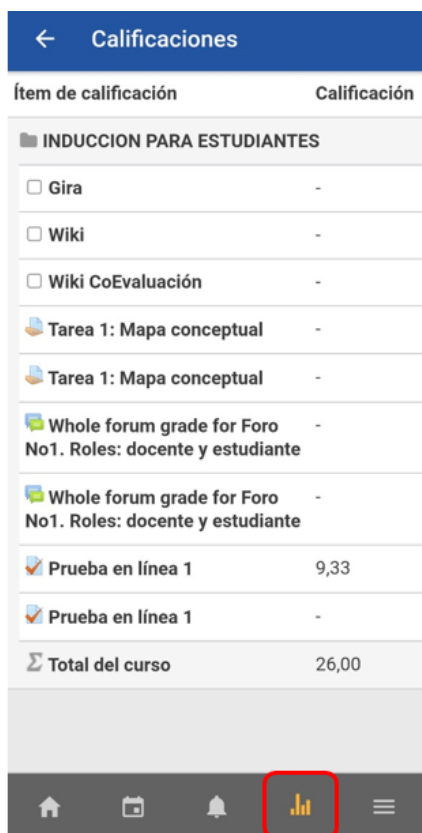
Calificaciones

| Ítem de calificación | Calificación |
|---|---|
| INDUCCION PARA ESTUDIANTES | |
| Gira | - |
| Wiki | - |
| Wiki CoEvaluación | - |
| Tarea 1: Mapa conceptual | - |
| Tarea 1: Mapa conceptual | - |
| Whole forum grade for Foro No1. Roles: docente y estudiante | - |
| Whole forum grade for Foro No1. Roles: docente y estudiante | - |
| Prueba en línea 1 | 9,33 |
| Prueba en línea 1 | - |
| $\Sigma$ Total del curso | 26,00 |